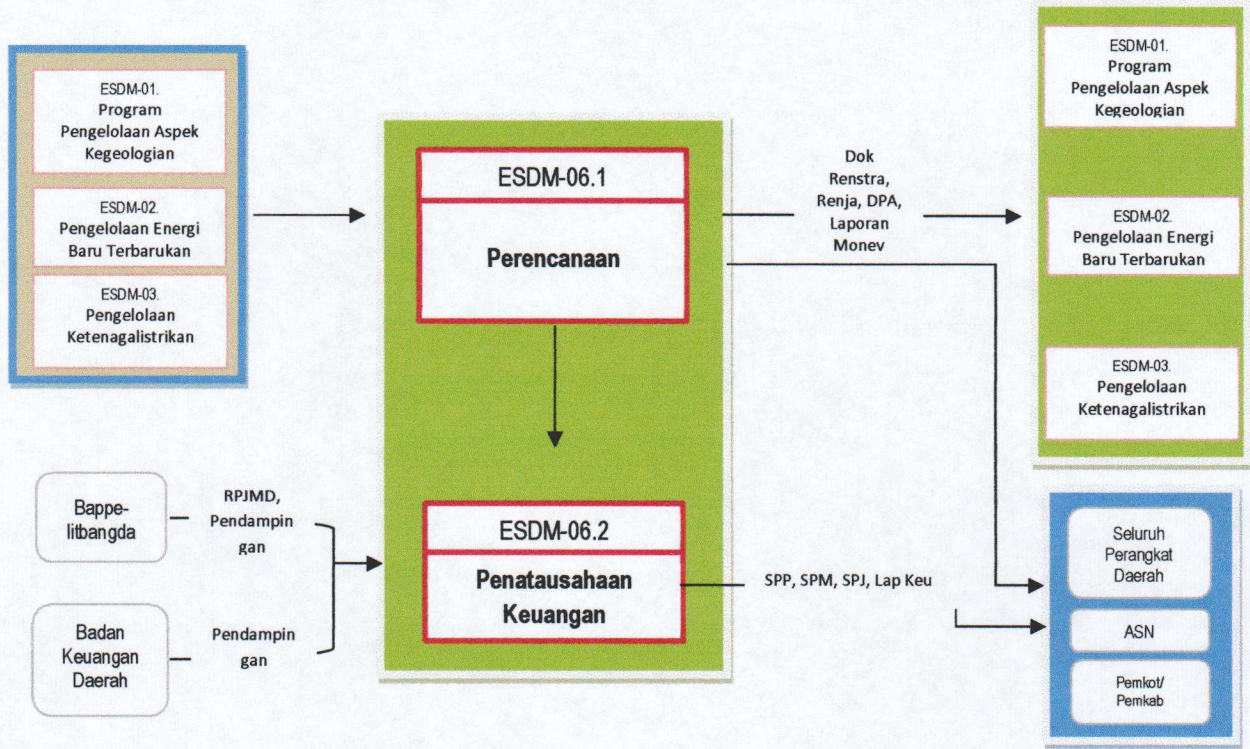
ESDM-01.
Program
Pengelolaan Aspek
Kegeologian

ESDM-02.
Pengelolaan Energi
Baru Terbarukan

ESDM-03.
Pengelolaan
Ketenagalistrikan

ESDM-06.1

Perencanaan

Dok
Renstra,
Renja, DPA,
Laporan
Monev

ESDM-01.
Program
Pengelolaan Aspek
Kegeologian

ESDM-02.
Pengelolaan Energi
Baru Terbarukan

ESDM-03.
Pengelolaan
Ketenagalistrikan

Bappe-
litbangda

RPJMD,
Pendampin
gan

Badan
Keuangan
Daerah

Pendampin
gan

ESDM-06.2

Penatausahaan
Keuangan

SPP, SPM, SPJ, Lap Keu

Seluruh
Perangkat
Daerah

ASN

Pemkot/
Pemkab